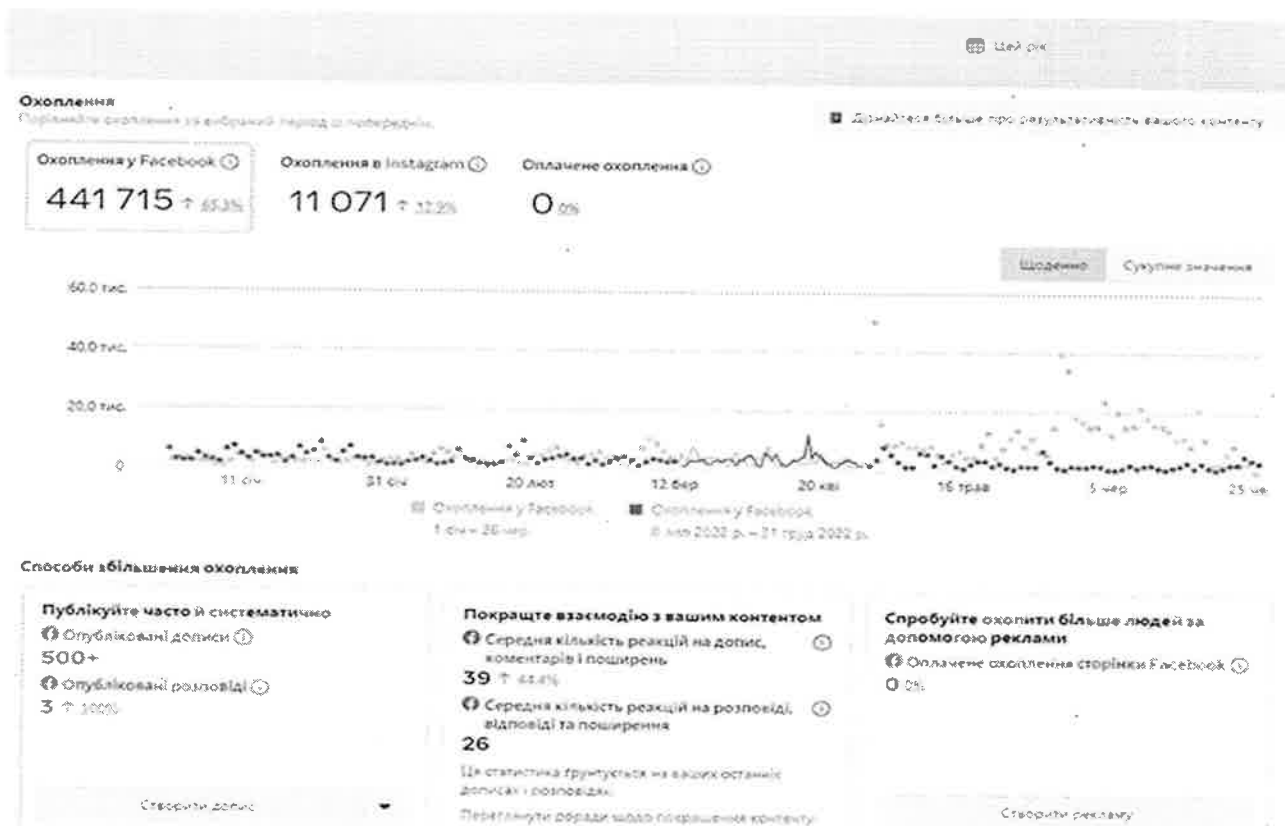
Цей рік

Охоплення
Порівняйте охоплення за вибраний період із попереднім.

Дізнайтеся більше про результативність вашого контенту

Охоплення у Facebook ⓘ
441 715 ↑ 65,3%

Охоплення в Instagram ⓘ
11 071 ↑ 32,2%

Оплачене охоплення ⓘ
0 0%

Щоденно
Сукупне значення

60,0 тис.
40,0 тис.
20,0 тис.
0

11 січ
31 січ
20 лют
12 бер
20 кві
16 трав
5 чер
25 че

Охоплення у Facebook 1 січ – 26 чер
Охоплення у Facebook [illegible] 2022 р. – 21 груд 2022 р.

Способи збільшення охоплення

Публікуйте часто й систематично
Опубліковані дописи ⓘ
500+
Опубліковані розповіді ⓘ
3 ↑ 200%

Створити допис

Покращте взаємодію з вашим контентом
Середня кількість реакцій на допис, коментарів і поширень ⓘ
39 ↑ 44,4%
Середня кількість реакцій на розповіді, відповіді та поширення ⓘ
26
Ця статистика ґрунтується на ваших останніх дописах і розповідях.
Переглянути поради щодо покращення контенту

Спробуйте охопити більше людей за допомогою реклами
Оплачене охоплення сторінки Facebook ⓘ
0 0%

Створити рекламу